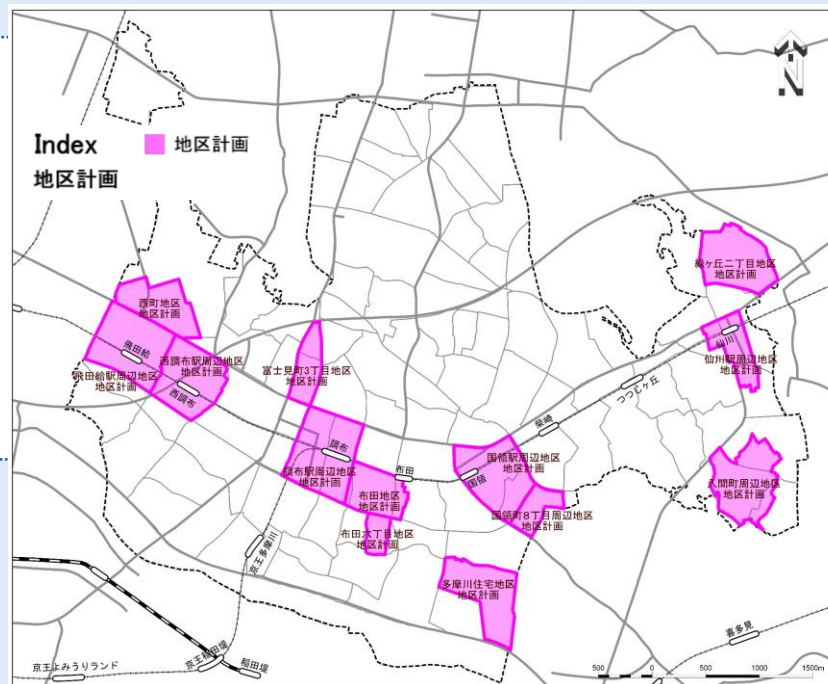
Index
地区計画

地区計画

N

西町地区
地区計画

飛田給

飛田給駅周辺地区
地区計画

西調布駅周辺地区
地区計画

西調布

富士見町3丁目地区
地区計画

調布

調布駅周辺地区
地区計画

布田

布田地区
地区計画

布田六丁目地区
地区計画

京王多摩川

柴崎

国領駅周辺地区
地区計画

国領

国領町8丁目周辺地区
地区計画

つつじヶ丘

緑ヶ丘二丁目地区
地区計画

仙川

仙川駅周辺地区
地区計画

入間町周辺地区
地区計画

多摩川住宅地区
地区計画

京王よみうりランド

京王稲田堤

稲田堤

喜多見

500 0 500 1000 1500m